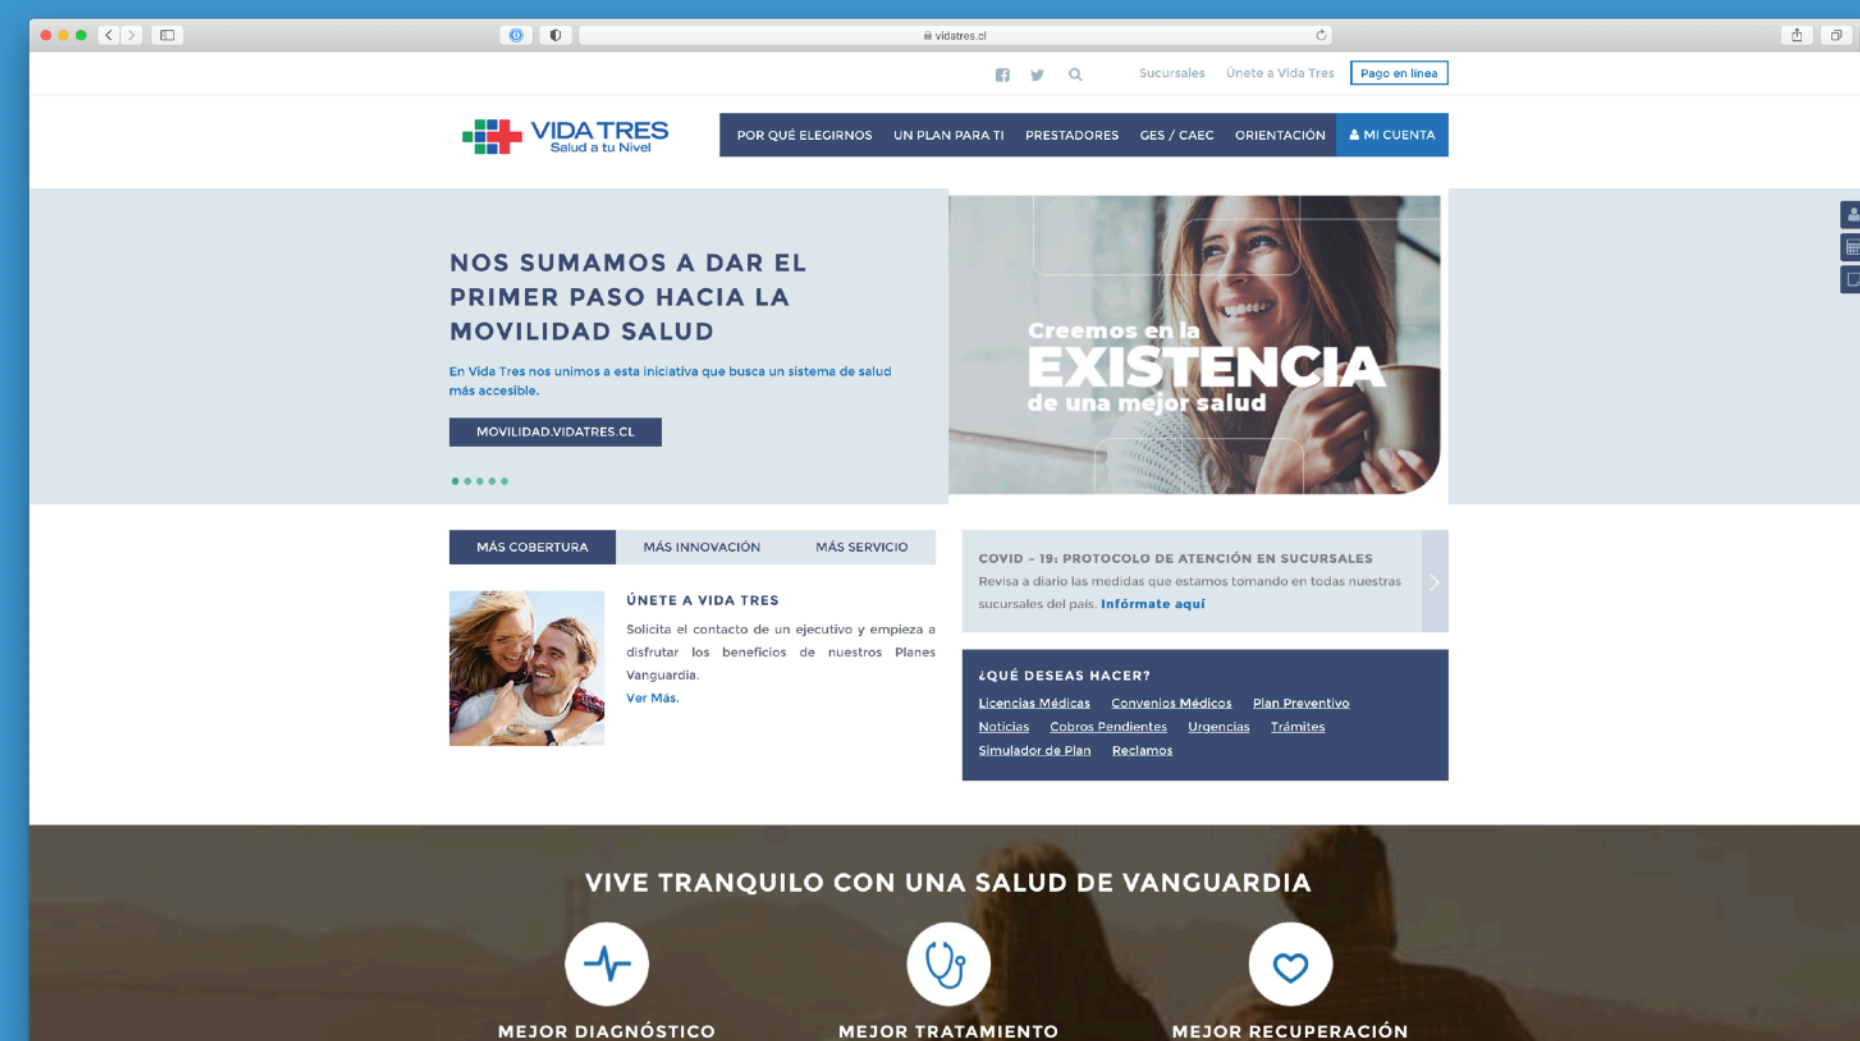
vidatres.cl

Sucursales Únete a Vida Tres Pago en línea

VIDA TRES
Salud a tu Nivel

POR QUÉ ELEGIRNOS UN PLAN PARA TI PRESTADORES GES / CAEC ORIENTACIÓN MI CUENTA

NOS SUMAMOS A DAR EL PRIMER PASO HACIA LA MOVILIDAD SALUD

En Vida Tres nos unimos a esta iniciativa que busca un sistema de salud más accesible.

MOVILIDAD.VIDATRES.CL

Creemos en la
EXISTENCIA
de una mejor salud

MÁS COBERTURA MÁS INNOVACIÓN MÁS SERVICIO

ÚNETE A VIDA TRES

Solicita el contacto de un ejecutivo y empieza a disfrutar los beneficios de nuestros Planes Vanguardia.

Ver Más.

COVID - 19: PROTOCOLO DE ATENCIÓN EN SUCURSALES

Revisa a diario las medidas que estamos tomando en todas nuestras sucursales del país. Infórmate aquí

¿QUÉ DESEAS HACER?

Licencias Médicas Convenios Médicos Plan Preventivo
Noticias Cobros Pendientes Urgencias Trámites
Simulador de Plan Reclamos

VIVE TRANQUILO CON UNA SALUD DE VANGUARDIA

MEJOR DIAGNÓSTICO MEJOR TRATAMIENTO MEJOR RECUPERACIÓN